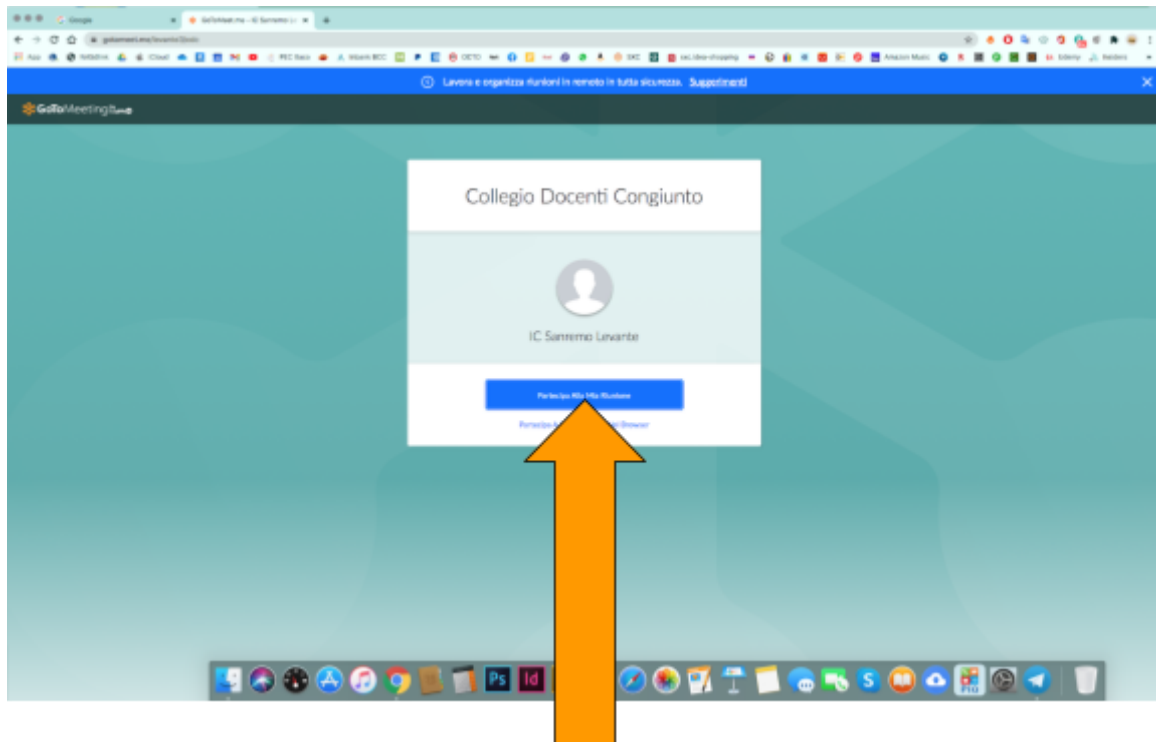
Google

GoToMeet.me – IC Sanremo Le

gotomeet.me/levante/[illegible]

Lavora e organizza riunioni in remoto in tutta sicurezza. Suggerimenti

GoToMeeting

Collegio Docenti Congiunto

IC Sanremo Levante

Partecipa Alla Mia Riunione

Partecipa A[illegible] Browser